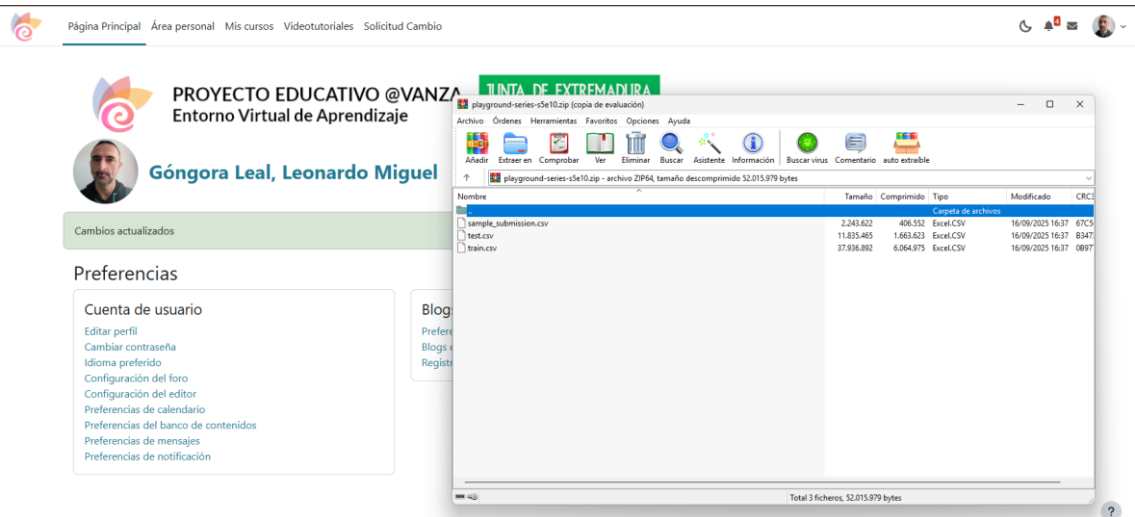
Página Principal Área personal Mis cursos Videotutoriales Solicitud Cambio

4

PROYECTO EDUCATIVO @VANZA
Entorno Virtual de Aprendizaje

JUNTA DE EXTREMADURA

Góngora Leal, Leonardo Miguel

Cambios actualizados

Preferencias

Cuenta de usuario
Editar perfil
Cambiar contraseña
Idioma preferido
Configuración del foro
Configuración del editor
Preferencias de calendario
Preferencias del banco de contenidos
Preferencias de mensajes
Preferencias de notificación

Blogs
Prefere
Blogs e
Registr

playground-series-s5e10.zip (copia de evaluación)

Archivo Órdenes Herramientas Favoritos Opciones Ayuda

Añadir Extraer en Comprobar Ver Eliminar Buscar Asistente Información Buscar virus Comentario auto extraíble

playground-series-s5e10.zip - archivo ZIP64, tamaño descomprimido 52.015.979 bytes

| Nombre | Tamaño | Comprimido | Tipo | Modificado | CRC3 |
|---|---|---|---|---|---|
| .. | | | Carpeta de archivos | | |
| sample_submission.csv | 2.243.622 | 406.552 | Excel.CSV | 16/09/2025 16:37 | 67C5 |
| test.csv | 11.835.465 | 1.663.623 | Excel.CSV | 16/09/2025 16:37 | B347 |
| train.csv | 37.936.892 | 6.064.975 | Excel.CSV | 16/09/2025 16:37 | 0B97 |

Total 3 ficheros, 52.015.979 bytes

?